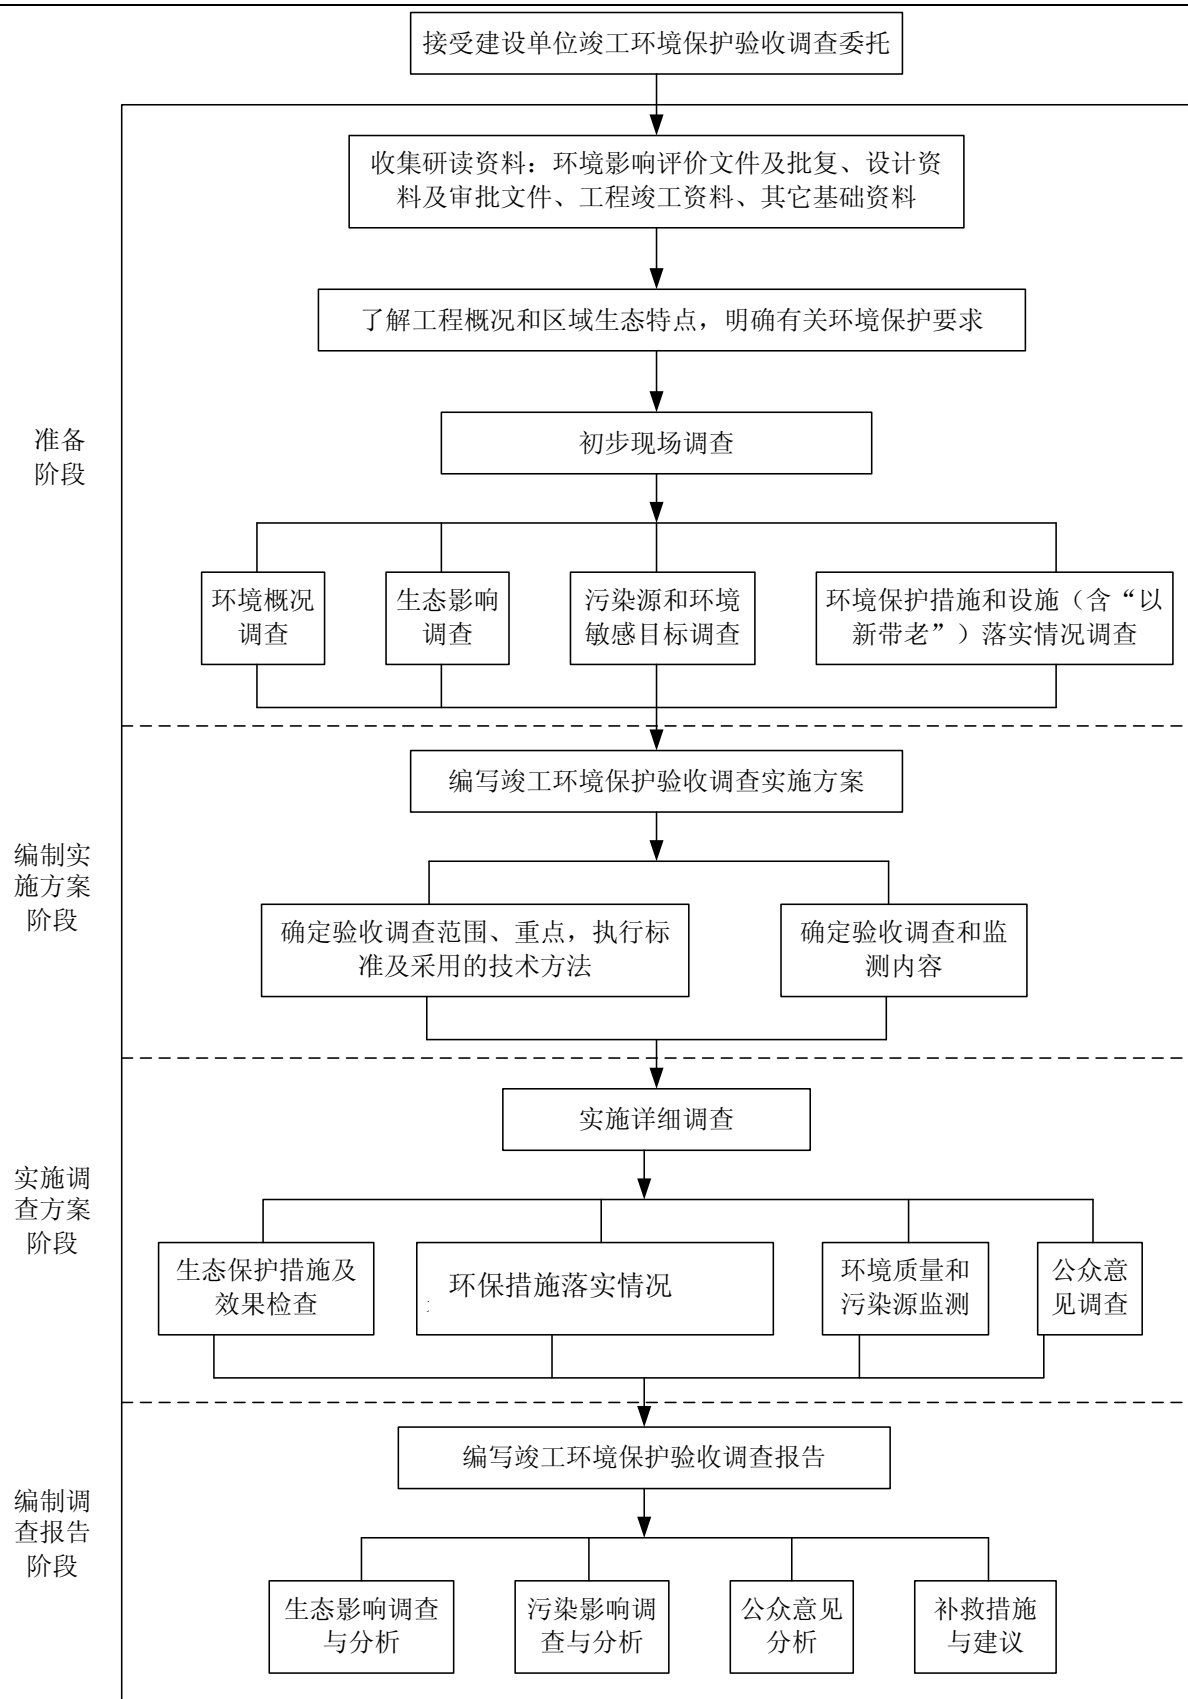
接受建设单位竣工环境保护验收调查委托

收集研读资料：环境影响评价文件及批复、设计资料及审批文件、工程竣工资料、其它基础资料

了解工程概况和区域生态特点，明确有关环境保护要求

准备阶段

初步现场调查

环境概况调查

生态影响调查

污染源和环境敏感目标调查

环境保护措施和设施（含“以新带老”）落实情况调查

编写竣工环境保护验收调查实施方案

编制实施方案阶段

确定验收调查范围、重点，执行标准及采用的技术方法

确定验收调查和监测内容

实施详细调查

实施调查方案阶段

生态保护措施及效果检查

环保措施落实情况

环境质量和污染源监测

公众意见调查

编写竣工环境保护验收调查报告

编制调查报告阶段

生态影响调查与分析

污染影响调查与分析

公众意见分析

补救措施与建议